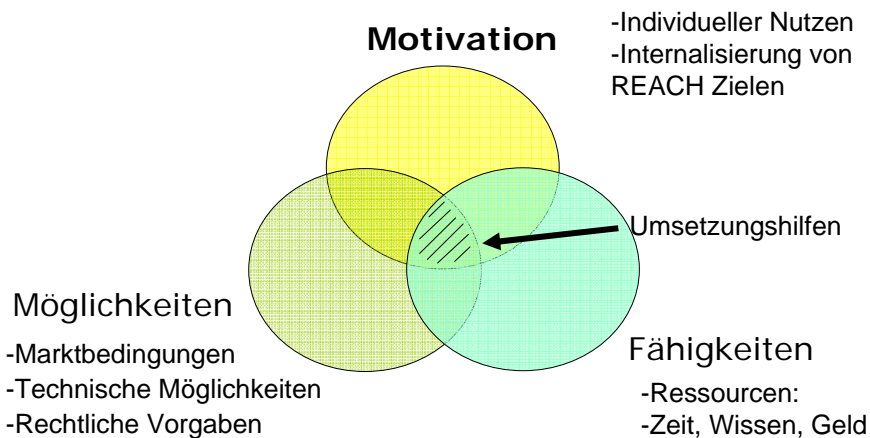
Motivation

-Individueller Nutzen
-Internalisierung von REACH Zielen

Umsetzungshilfen

Möglichkeiten

-Marktbedingungen
-Technische Möglichkeiten
-Rechtliche Vorgaben

Fähigkeiten

-Ressourcen:
-Zeit, Wissen, Geld